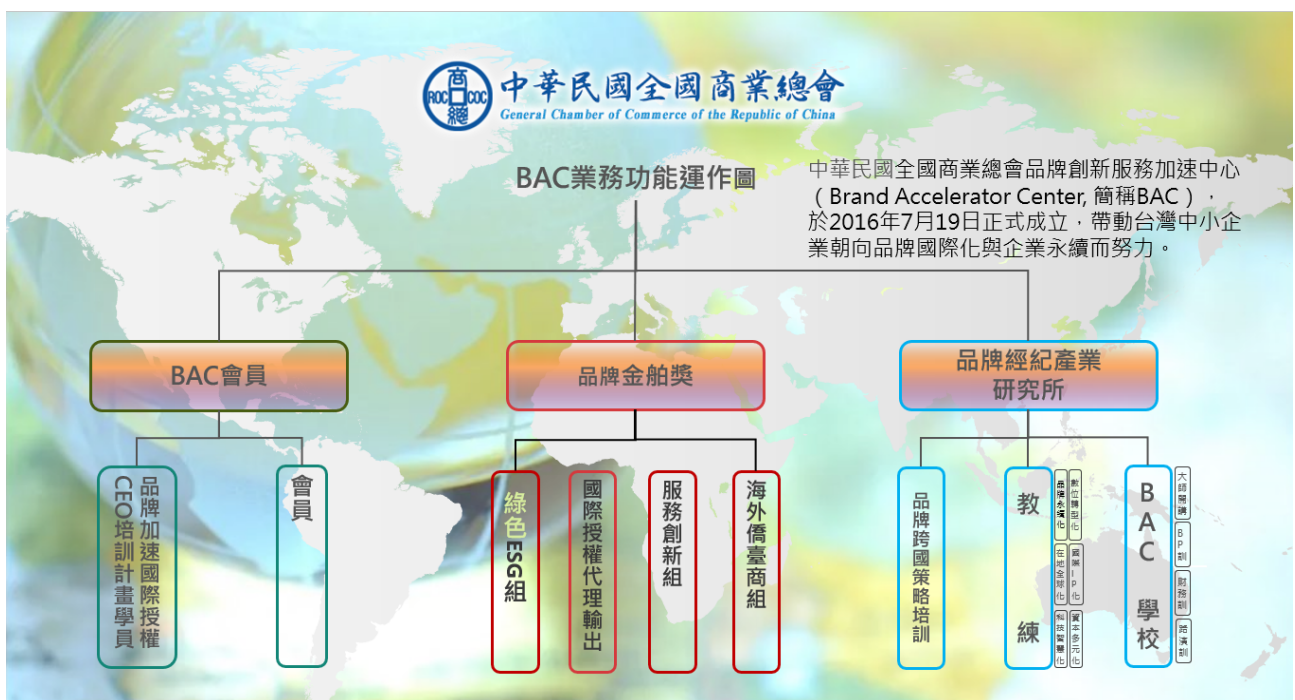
商 ROC COC 總
中華民國全國商業總會
General Chamber of Commerce of the Republic of China

BAC業務功能運作圖

中華民國全國商業總會品牌創新服務加速中心（Brand Accelerator Center, 簡稱BAC），於2016年7月19日正式成立，帶動台灣中小企業朝向品牌國際化與企業永續而努力。

BAC會員

品牌金舶獎

品牌經紀產業研究所

品牌加速國際授權CEO培訓計畫學員

會員

綠色ESG組

國際授權代理輸出

服務創新組

海外僑臺商組

品牌跨國策略培訓

教練

品牌多元化

數位轉型化

在地全球化

國際IP化

智慧財產化

資本多元化

BAC學校

大師開講

BP制

財務制

諮詢制